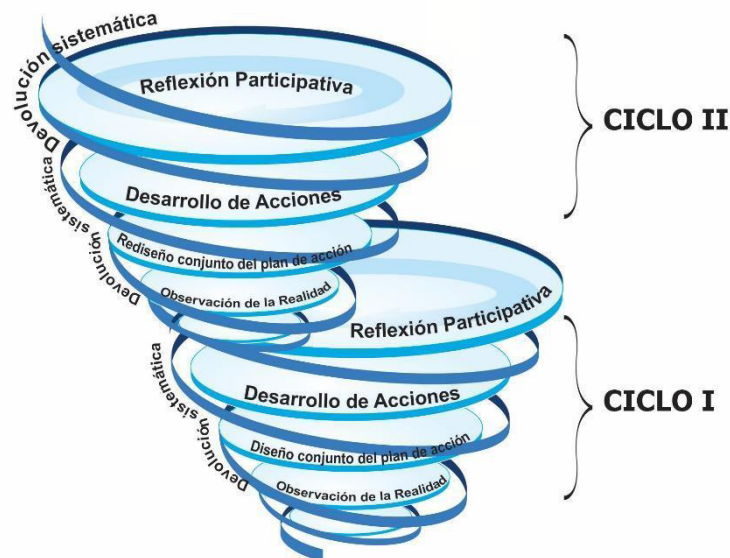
Devolución sistemática

Reflexión Participativa

CICLO II

Devolución sistemática

Desarrollo de Acciones

Rediseño conjunto del plan de acción

Observación de la Realidad

Reflexión Participativa

Devolución sistemática

Desarrollo de Acciones

CICLO I

Diseño conjunto del plan de acción

Observación de la Realidad